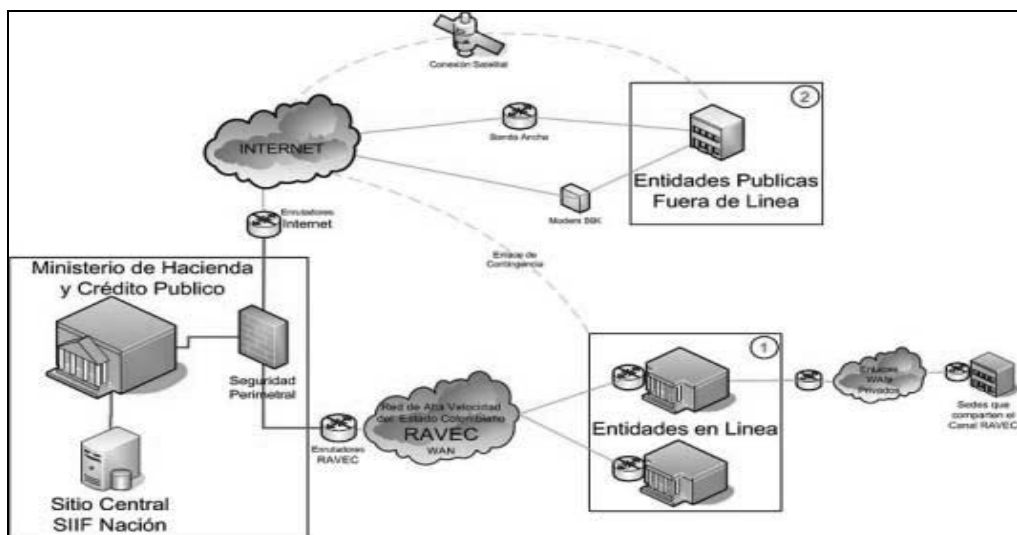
Conexión Satelital

INTERNET

Banda Ancha

2

Entidades Publicas Fuera de Linea

Modem 56K

Enrutadores Internet

Enlace de Contingencia

Ministerio de Hacienda y Crédito Publico

Seguridad Perimetral

1

Enrutadores RAVEC

Red de Alta Velocidad del Estado Colombiano RAVEC WAN

Entidades en Linea

Enlaces WAN Privados

Sedes que comparten el Canal RAVEC

Sitio Central SIIF Nación